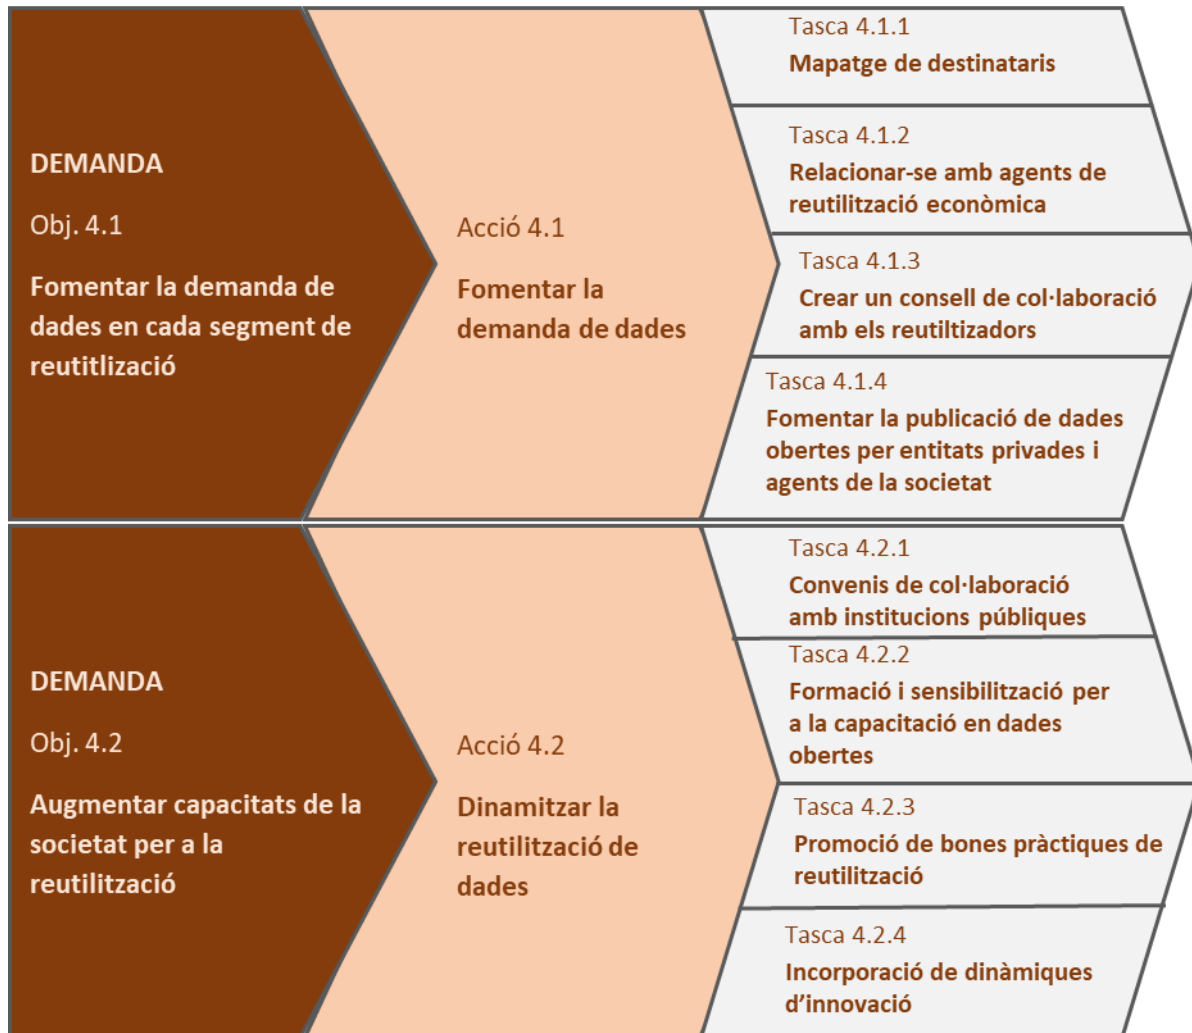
DEMANDA

Obj. 4.1

Fomentar la demanda de dades en cada segment de reutitlització

Acció 4.1

Fomentar la demanda de dades

Tasca 4.1.1

Mapatge de destinataris

Tasca 4.1.2

Relacionar-se amb agents de reutilització econòmica

Tasca 4.1.3

Crear un consell de col·laboració amb els reutiltizadors

Tasca 4.1.4

Fomentar la publicació de dades obertes per entitats privades i agents de la societat

DEMANDA

Obj. 4.2

Augmentar capacitats de la societat per a la reutilització

Acció 4.2

Dinamitzar la reutilització de dades

Tasca 4.2.1

Convenis de col·laboració amb institucions públiques

Tasca 4.2.2

Formació i sensibilització per a la capacitació en dades obertes

Tasca 4.2.3

Promoció de bones pràctiques de reutilització

Tasca 4.2.4

Incorporació de dinàmiques d'innovació